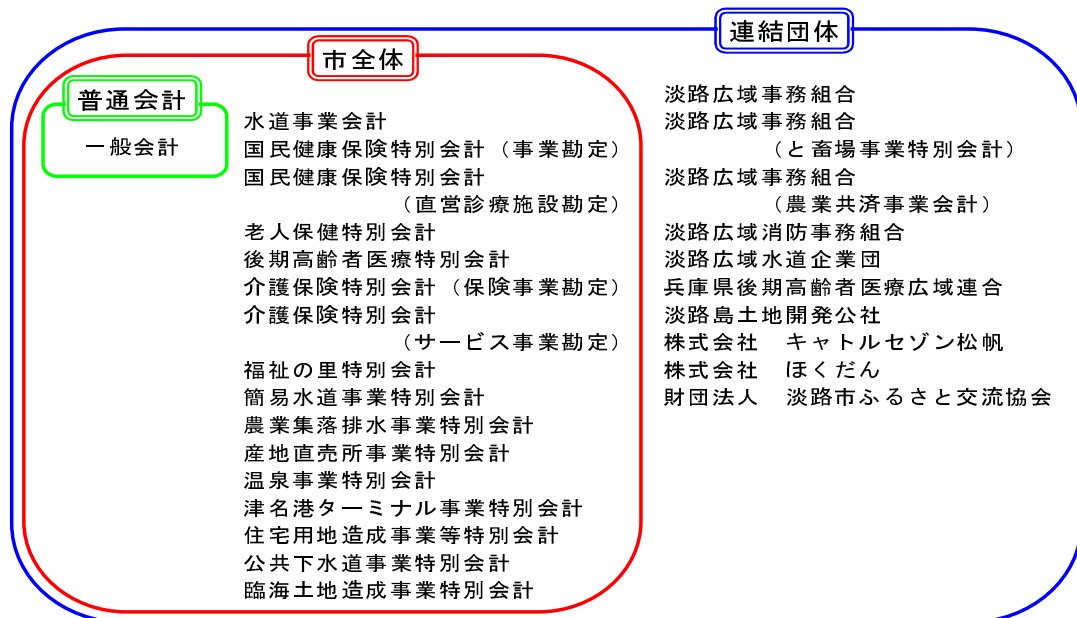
連結団体

市全体

普通会計

一般会計

水道事業会計
国民健康保険特別会計（事業勘定）
国民健康保険特別会計
（直営診療施設勘定）
老人保健特別会計
後期高齢者医療特別会計
介護保険特別会計（保険事業勘定）
介護保険特別会計
（サービス事業勘定）
福祉の里特別会計
簡易水道事業特別会計
農業集落排水事業特別会計
産地直売所事業特別会計
温泉事業特別会計
津名港ターミナル事業特別会計
住宅用地造成事業等特別会計
公共下水道事業特別会計
臨海土地造成事業特別会計

淡路広域事務組合
淡路広域事務組合
（と畜場事業特別会計）
淡路広域事務組合
（農業共済事業会計）
淡路広域消防事務組合
淡路広域水道企業団
兵庫県後期高齢者医療広域連合
淡路島土地開発公社
株式会社　キャトルセゾン松帆
株式会社　ほくだん
財団法人　淡路市ふるさと交流協会